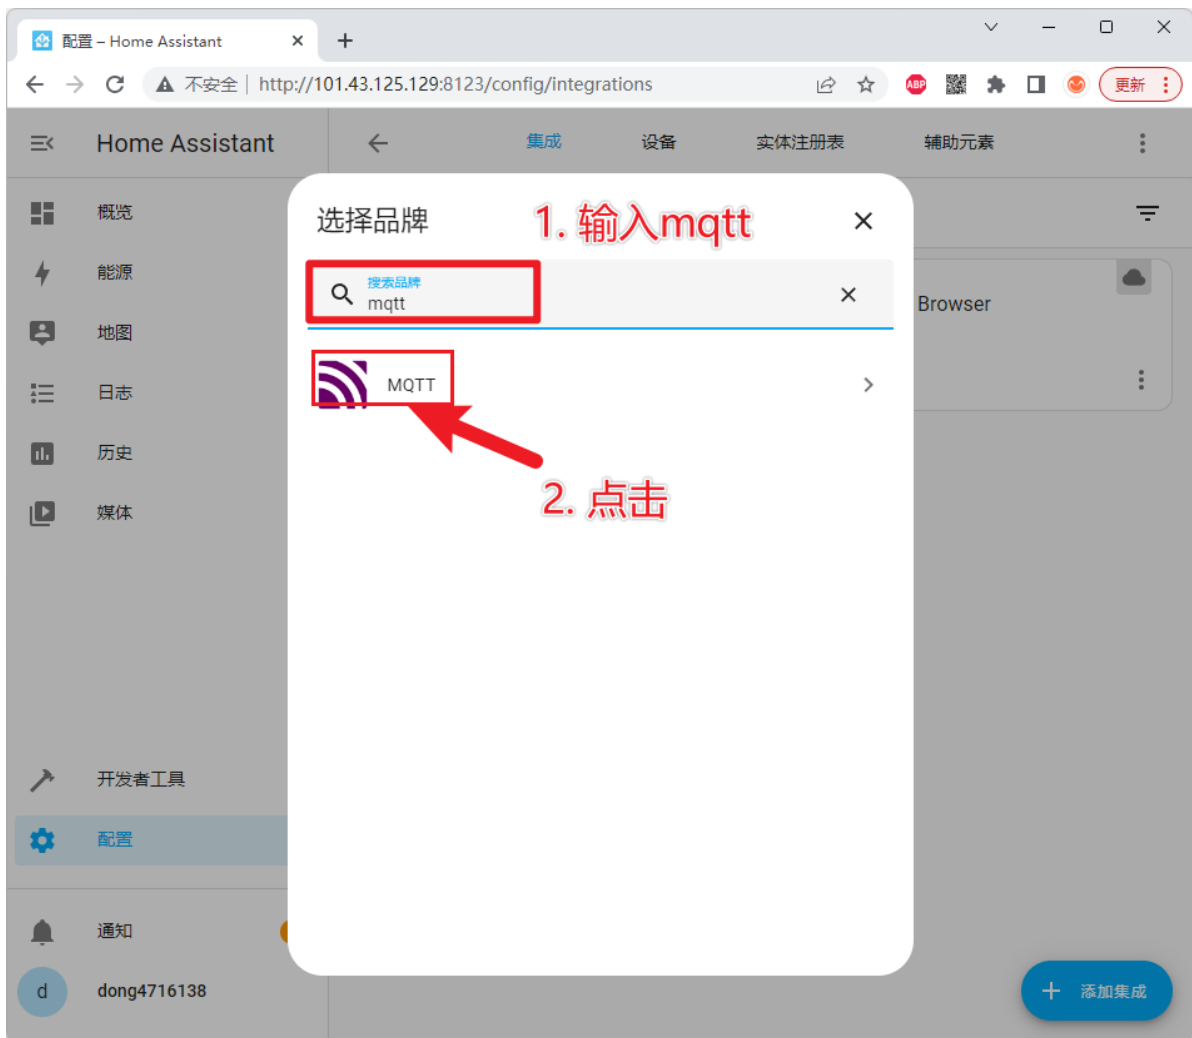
配置 – Home Assistant

不安全 | http://101.43.125.129:8123/config/integrations

更新

Home Assistant

集成 设备 实体注册表 辅助元素

概览
能源
地图
日志
历史
媒体

开发者工具
配置

通知
d dong4716138

选择品牌

1. 输入mqtt

搜索品牌
mqtt

MQTT

2. 点击

Browser

添加集成